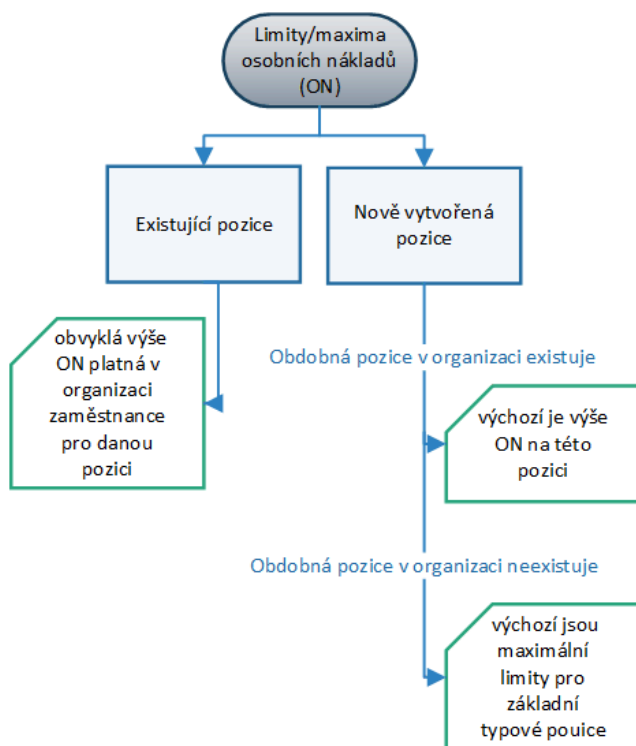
Limity/maxima osobních nákladů (ON)

Existující pozice

Nově vytvořená pozice

obvyklá výše ON platná v organizaci zaměstnance pro danou pozici

Obdobná pozice v organizaci existuje

výchozí je výše ON na této pozici

Obdobná pozice v organizaci neexistuje

výchozí jsou maximální limity pro základní typové pouice